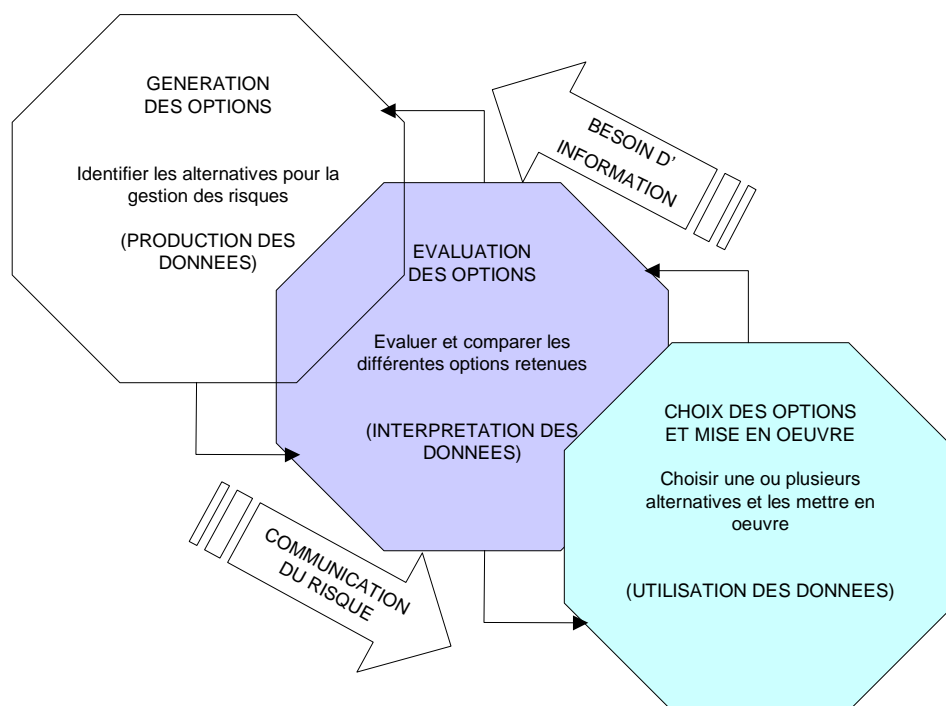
GENERATION DES OPTIONS

Identifier les alternatives pour la gestion des risques

(PRODUCTION DES DONNEES)

BESOIN D' INFORMATION

EVALUATION DES OPTIONS

Evaluer et comparer les différentes options retenues

(INTERPRETATION DES DONNEES)

CHOIX DES OPTIONS ET MISE EN OEUVRE

Choisir une ou plusieurs alternatives et les mettre en oeuvre

(UTILISATION DES DONNEES)

COMMUNICATION DU RISQUE